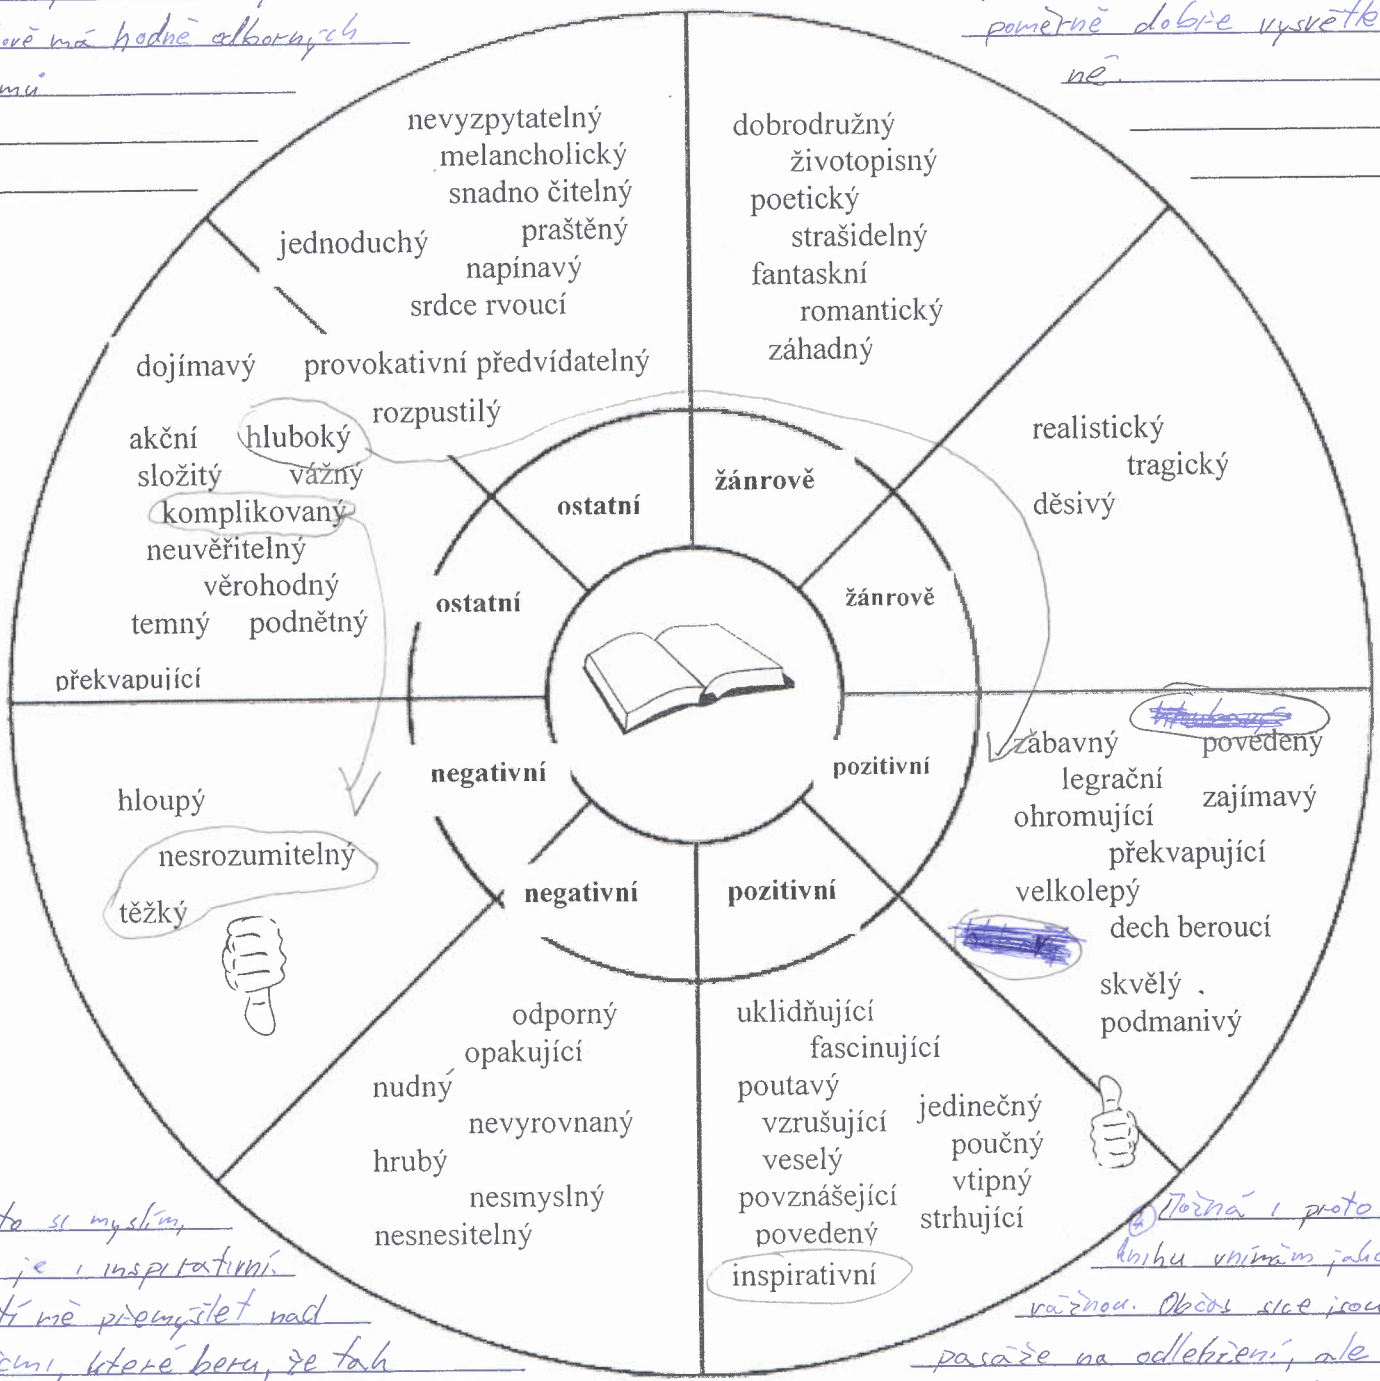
ové má hodně odborných
mů

poměrně dobře vysvětle
né.

nevyzpytatelný
melancholický
snadno čitelný
praštěný
jednoduchý
napínavý
srdce rvoucí

dobrodružný
životopisný
poetický
strašidelný
fantaskní
romantický
záhadný

dojímavý
provokativní předvídatelný
rozpustilý
akční
hluboký
složitý
vážný
komplikovaný
neuvěřitelný
věrohodný
temný
podnětný
překvapující

ostatní
ostatní
žánrově
žánrově

realistický
tragický
děsivý

negativní
negativní
pozitivní
pozitivní

hloupý
nesrozumitelný
těžký

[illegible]
zábavný
povedený
legrační
zajímavý
ohromující
překvapující
velkolepý
dech beroucí
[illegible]
skvělý
podmanivý

odporný
opakující
nudný
nevyrovnaný
hrubý
nesmyslný
nesnesitelný

uklidňující
fascinující
poutavý
vzrušující
jedinečný
poučný
veselý
vtipný
povznášející
strhující
povedený
inspirativní

to si myslím,
je i inspirativní.
tí mě přemýšlet nad
ami, které beru, že tak

2) Možná i proto
knihu vnímám jak
vážnou. Občas sice jsou
pasáže na odlehčení, ale